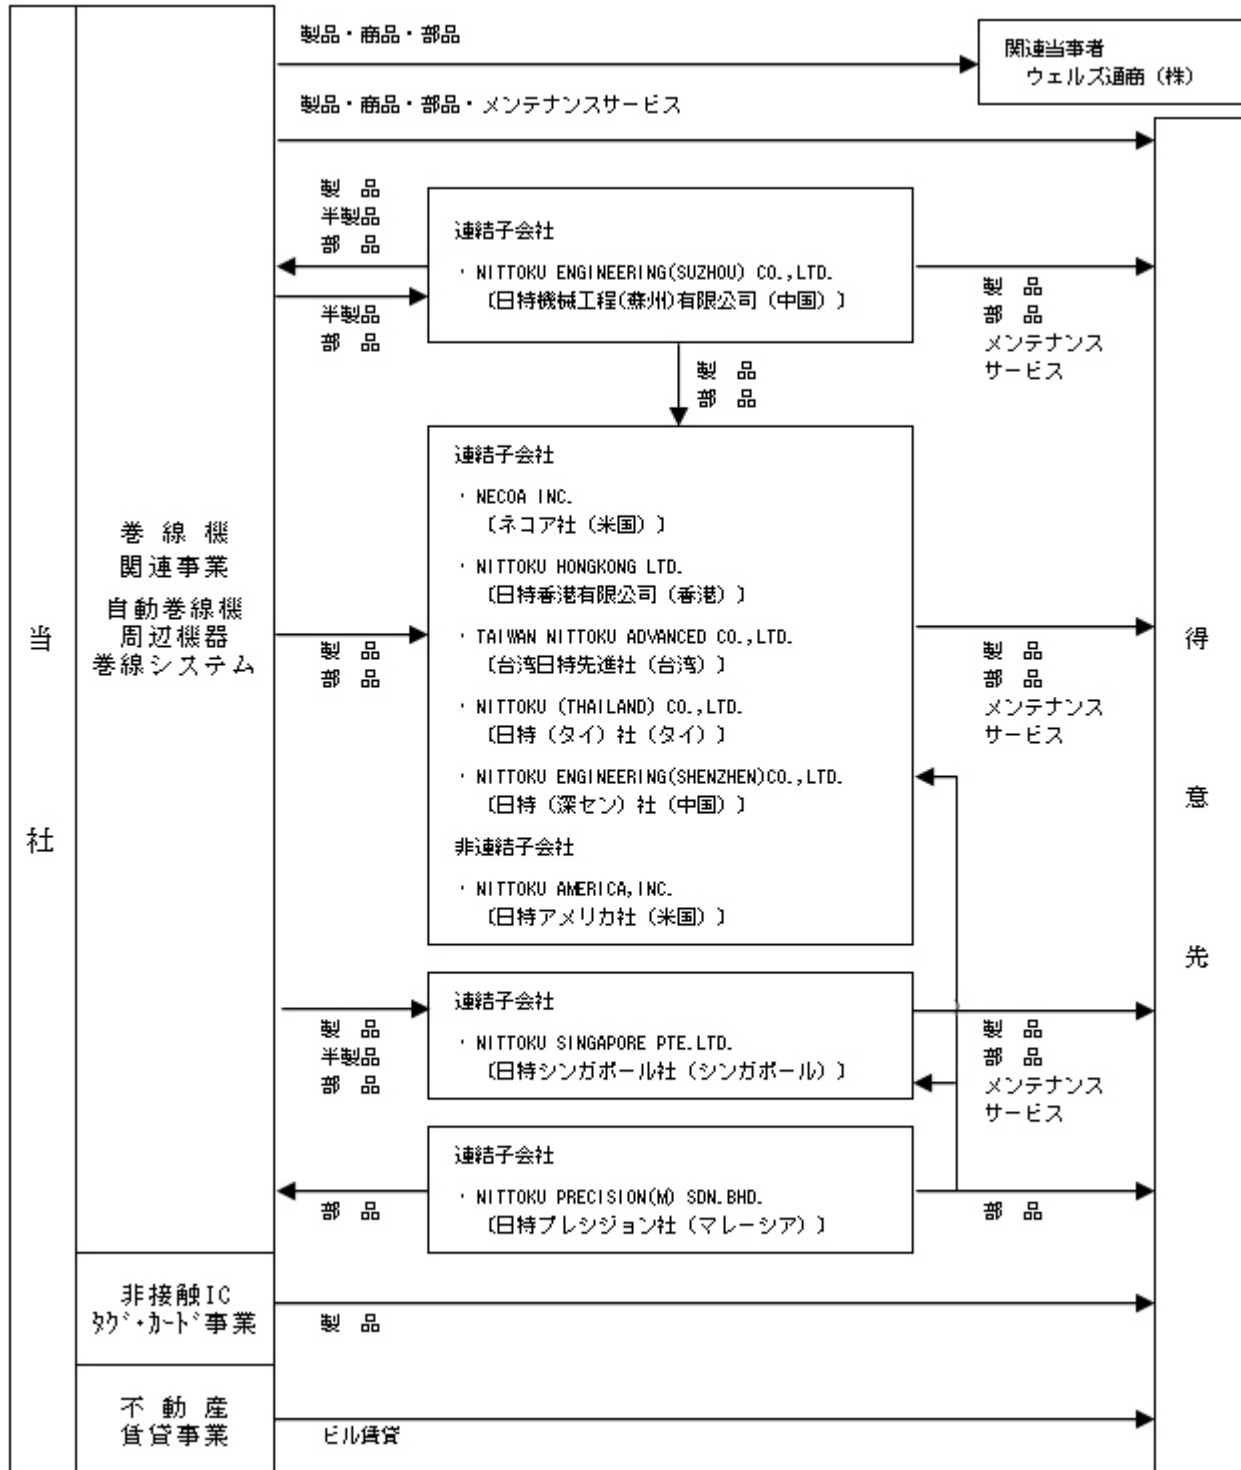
当

社

巻線機
関連事業
自動巻線機
周辺機器
巻線システム

製品・商品・部品

関連当事者
ウェルズ通商（株）

製品・商品・部品・メンテナンスサービス

製 品
半製品
部 品

半製品
部 品

連結子会社
・NITTOKU ENGINEERING(SUZHOU) CO.,LTD.
〔日特機械工程(蘇州)有限公司（中国）〕

製 品
部 品
メンテナンス
サービス

製 品
部 品

連結子会社
・NECOA INC.
〔ネコア社（米国）〕
・NITTOKU HONGKONG LTD.
〔日特香港有限公司（香港）〕
・TAIWAN NITTOKU ADVANCED CO.,LTD.
〔台湾日特先進社（台湾）〕
・NITTOKU (THAILAND) CO.,LTD.
〔日特（タイ）社（タイ）〕
・NITTOKU ENGINEERING(SHENZHEN)CO.,LTD.
〔日特（深セン）社（中国）〕
非連結子会社
・NITTOKU AMERICA,INC.
〔日特アメリカ社（米国）〕

製 品
部 品

製 品
部 品
メンテナンス
サービス

連結子会社
・NITTOKU SINGAPORE PTE.LTD.
〔日特シンガポール社（シンガポール）〕

製 品
半製品
部 品

製 品
部 品
メンテナンス
サービス

連結子会社
・NITTOKU PRECISION(M) SDN.BHD.
〔日特プレシジョン社（マレーシア）〕

部 品

部 品

非接触IC
ﾀｸﾞ・ｶｰﾄﾞ事業

製 品

不動産
賃貸事業

ビル賃貸

得

意

先